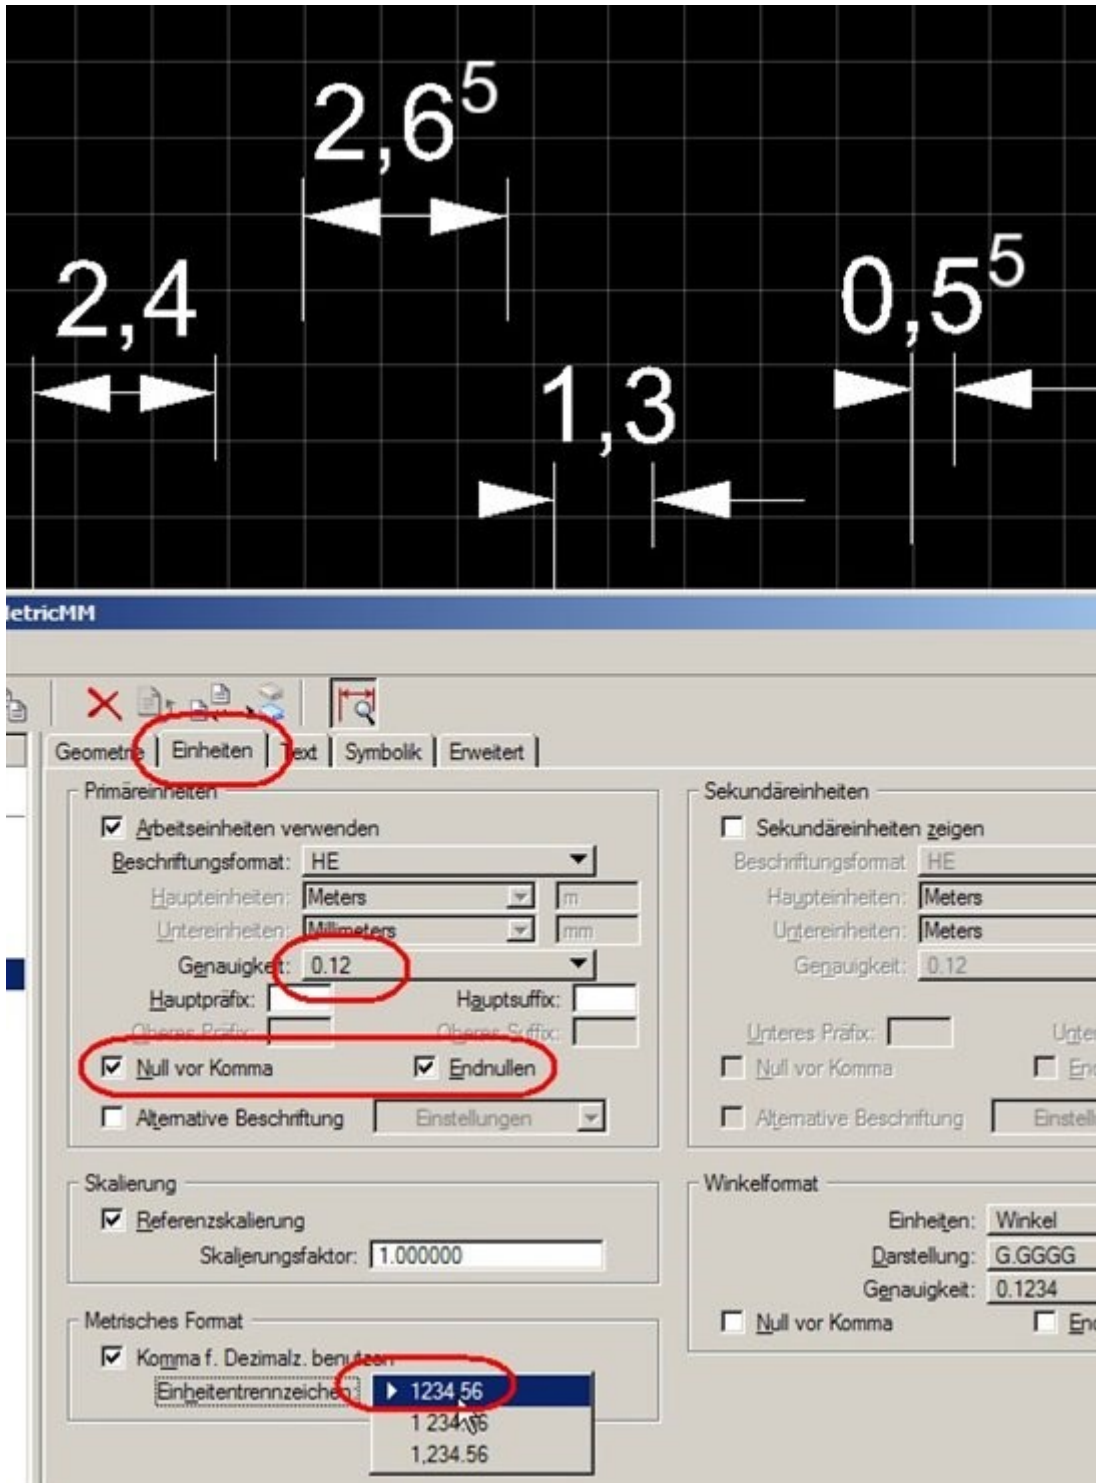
$2,6^5$

2,4

$0,5^5$

1,3

letricMM

Geometrie | Einheiten | Text | Symbolik | Erweitert

Primäreinheiten

☑ Arbeitseinheiten verwenden

Beschriftungsformat: HE

Haupteinheiten: Meters m

Untereinheiten: Millimeters mm

Genauigkeit: 0.12

Hauptpräfix:

Hauptsuffix:

Oberes Präfix:

Oberes Suffix:

☑ Null vor Komma

☑ Endnullen

☐ Alternative Beschriftung

Einstellungen

Sekundäreinheiten

☐ Sekundäreinheiten zeigen

Beschriftungsformat: HE

Haupteinheiten: Meters

Untereinheiten: Meters

Genauigkeit: 0.12

Unteres Präfix:

Unte

☐ Null vor Komma

☐ En

☐ Alternative Beschriftung

Einstell

Skalierung

☑ Referenzskalierung

Skalierungsfaktor: 1.000000

Winkelformat

Einheiten: Winkel

Darstellung: G.GGGG

Genauigkeit: 0.1234

☐ Null vor Komma

☐ En

Metrisches Format

☑ Komma f. Dezimalz. benutzen

Einheitentrennzeichen:

1234.56

1 234.56

1,234.56